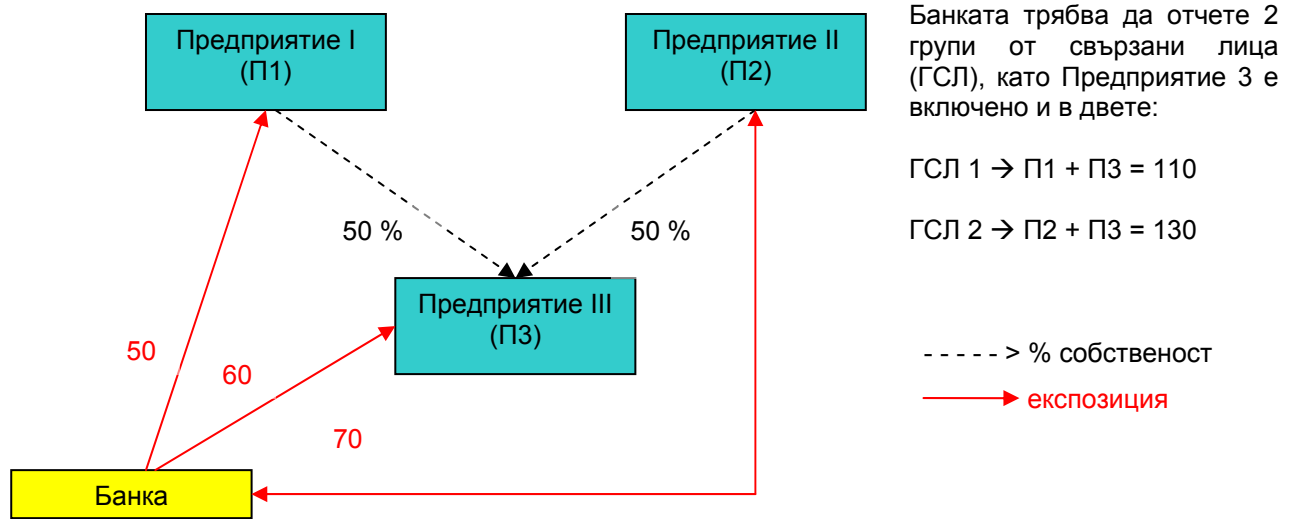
Предприятие I
(П1)

Предприятие II
(П2)

50 %

50 %

Предприятие III
(П3)

50

60

70

Банка

Банката трябва да отчете 2 групи от свързани лица (ГСЛ), като Предприятие 3 е включено и в двете:

ГСЛ 1 → П1 + П3 = 110

ГСЛ 2 → П2 + П3 = 130

- - - - - > % собственост

експозиция